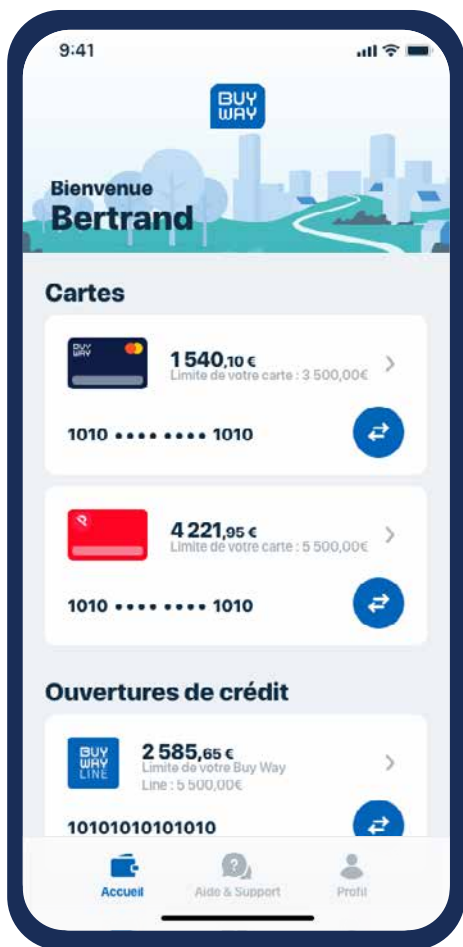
9:41

BUY WAY

Bienvenue
Bertrand

Cartes

BUY WAY

1 540,10 €
Limite de votre carte : 3 500,00€

1010 •••• •••• 1010

4 221,95 €
Limite de votre carte : 5 500,00€

1010 •••• •••• 1010

Ouvertures de crédit

BUY WAY LINE

2 585,65 €
Limite de votre Buy Way Line : 5 500,00€

10101010101010

Accueil

Aide & Support

Profil